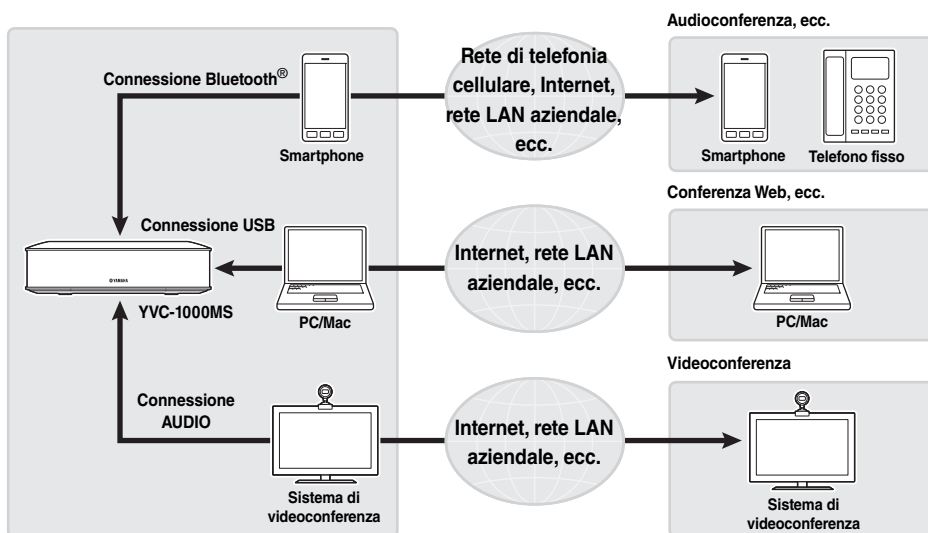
Connessione Bluetooth®

Smartphone

Rete di telefonia cellulare, Internet, rete LAN aziendale, ecc.

Audioconferenza, ecc.

Smartphone

Telefono fisso

Connessione USB

YAMAHA

YVC-1000MS

PC/Mac

Internet, rete LAN aziendale, ecc.

Conferenza Web, ecc.

PC/Mac

Connessione AUDIO

Sistema di videoconferenza

Internet, rete LAN aziendale, ecc.

Videoconferenza

Sistema di videoconferenza